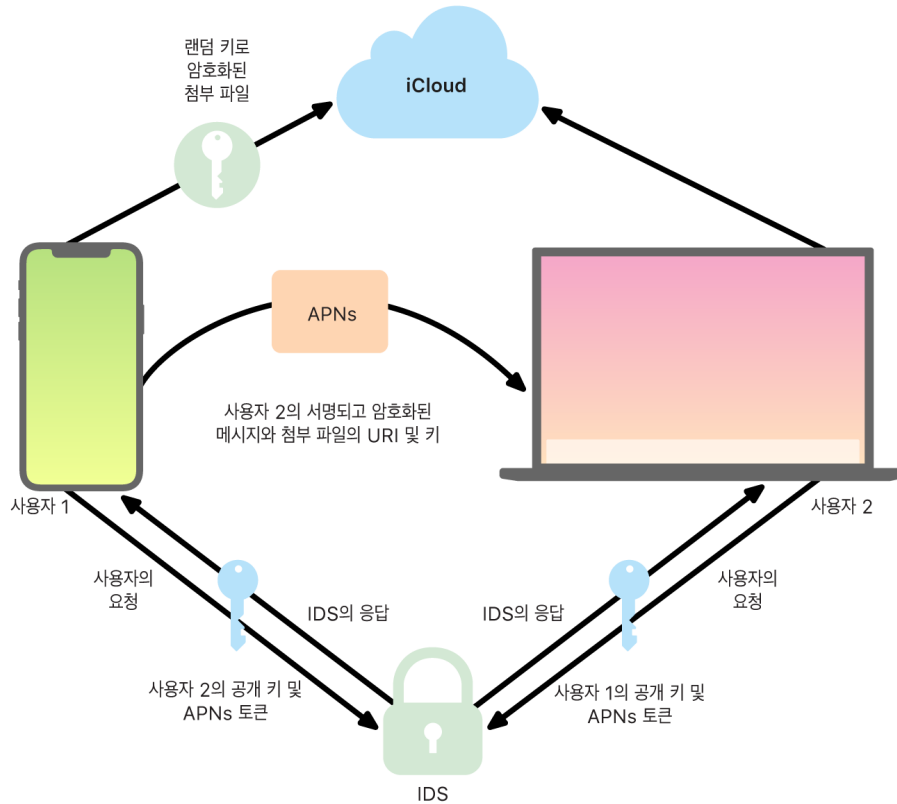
랜덤 키로 암호화된 첨부 파일

iCloud

APNs

사용자 2의 서명되고 암호화된 메시지와 첨부 파일의 URI 및 키

사용자 1

사용자 2

사용자의 요청

IDS의 응답

IDS의 응답

사용자의 요청

사용자 2의 공개 키 및 APNs 토큰

사용자 1의 공개 키 및 APNs 토큰

IDS